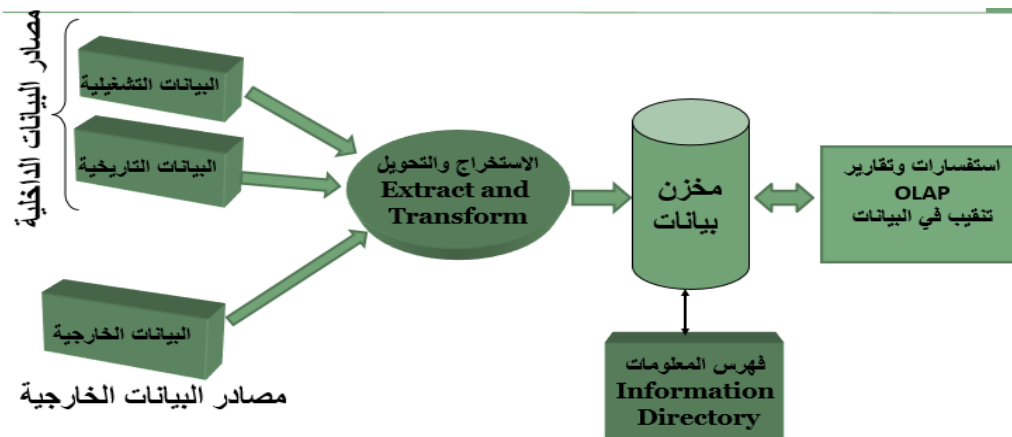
مصادر البيانات الداخلية

البيانات التشغيلية

البيانات التاريخية

البيانات الخارجية

مصادر البيانات الخارجية

الاستخراج والتحويل
Extract and Transform

مخزن بيانات

استفسارات وتقارير
OLAP
تنقيب في البيانات

فهرس المعلومات
Information Directory